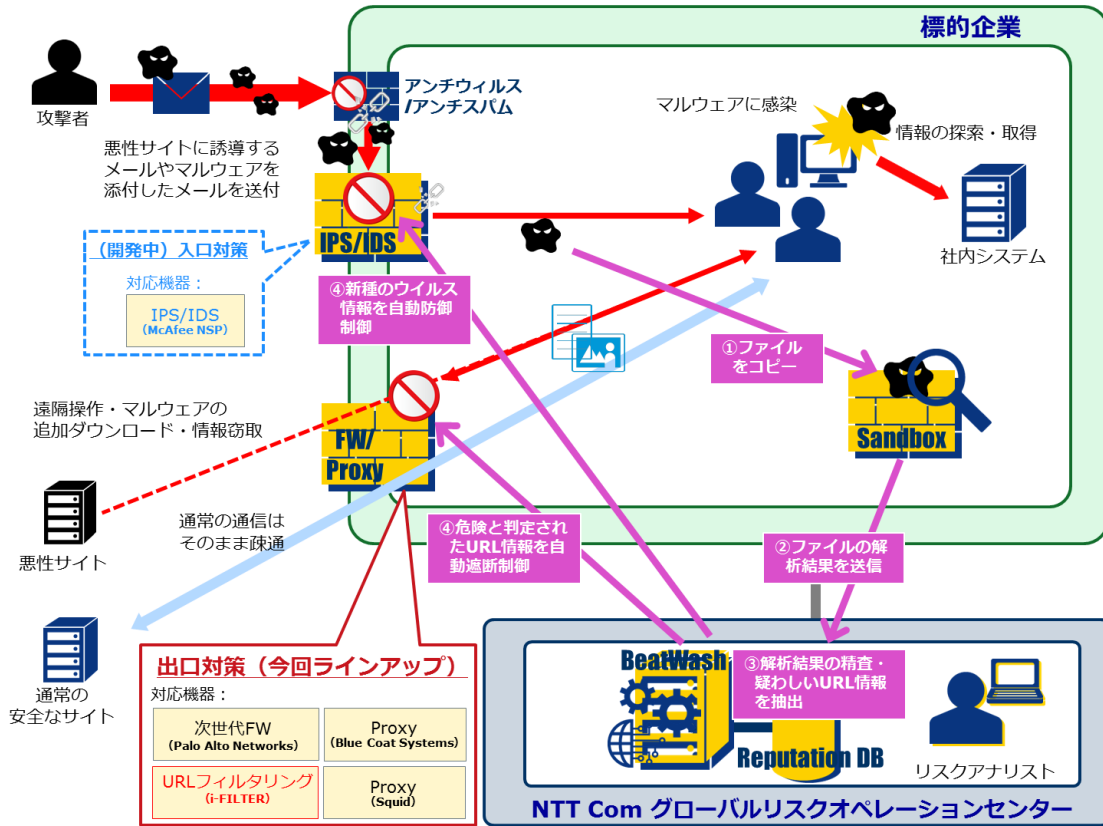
標的企業

攻撃者

アンチウィルス /アンチスパム

悪性サイトに誘導するメールやマルウェアを添付したメールを送付

マルウェアに感染

情報の探索・取得

IPS/IDS

社内システム

（開発中）入口対策

対応機器：

IPS/IDS (McAfee NSP)

④新種のウイルス情報を自動防御制御

①ファイルをコピー

遠隔操作・マルウェアの追加ダウンロード・情報窃取

FW/ Proxy

Sandbox

悪性サイト

通常の通信はそのまま疎通

④危険と判定されたURL情報を自動遮断制御

②ファイルの解析結果を送信

通常の安全なサイト

出口対策（今回ラインアップ）

対応機器：

| 次世代FW (Palo Alto Networks) | Proxy (Blue Coat Systems) |
|---|---|
| URLフィルタリング (i-FILTER) | Proxy (Squid) |

BeatWash

③解析結果の精査・疑わしいURL情報を抽出

Reputation DB

リスクアナリスト

NTT Com グローバルリスクオペレーションセンター